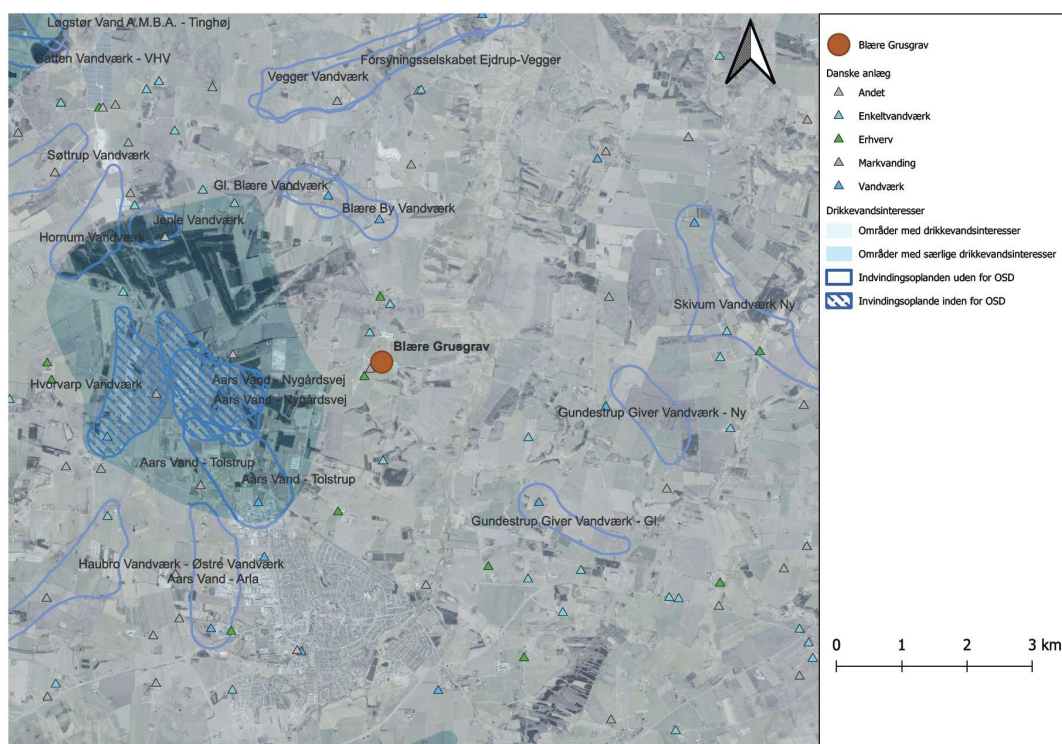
Løgstør Vand A.M.B.A. - Tinghøj
Gatten Vandværk - VHV
Vegger Vandværk
Forsyningsselskabet Ejdrup-Vegger
Søttrup Vandværk
Gl. Blære Vandværk
Blære By Vandværk
Jenle Vandværk
Hornum Vandværk
Skivum Vandværk Ny
Blære Grusgrav
Hvorvarp Vandværk
Aars Vand - Nygårdsvej
Aars Vand - Nygårdsvej
Gundestrup Giver Vandværk - Ny
Aars Vand - Tolstrup
Aars Vand - Tolstrup
Gundestrup Giver Vandværk - Gl.
Haubro Vandværk - Østre Vandværk
Aars Vand - Arla

Blære Grusgrav
Danske anlæg
Andet
Enkeltvandværk
Erhverv
Markvanding
Vandværk
Drikkevandsinteresser
Områder med drikkevandsinteresser
Områder med særlige drikkevandsinteresser
Indvindingsoplanden uden for OSD
Invindingsoplande inden for OSD

0 1 2 3 km